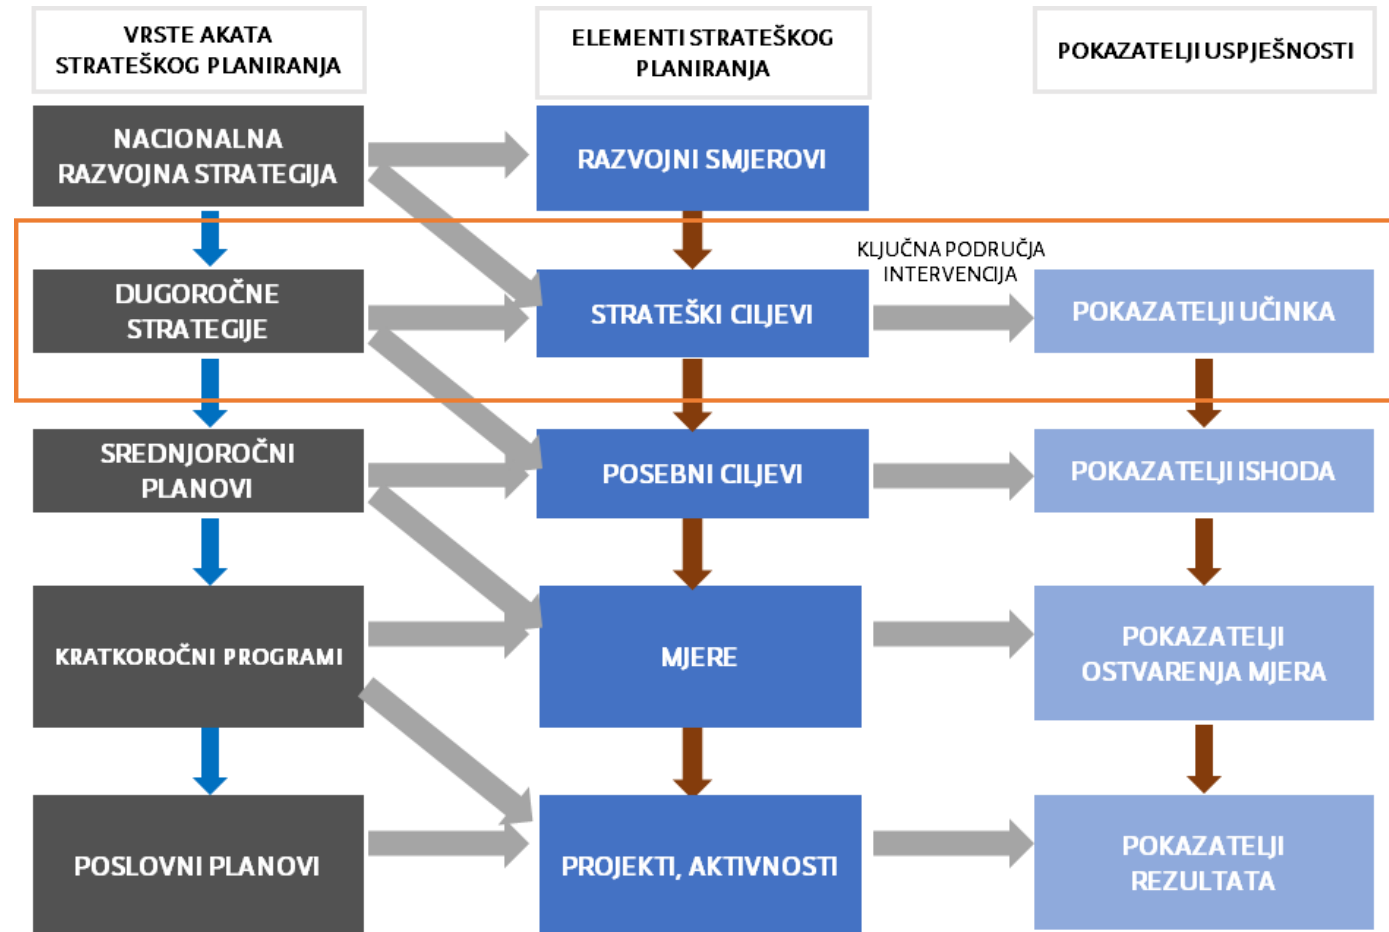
VRSTE AKATA STRATEŠKOG PLANIRANJA

ELEMENTI STRATEŠKOG PLANIRANJA

POKAZATELJI USPJEŠNOSTI

NACIONALNA RAZVOJNA STRATEGIJA

RAZVOJNI SMJEROVI

KLJUČNA PODRUČJA INTERVENCIJA

DUGOROČNE STRATEGIJE

STRATEŠKI CILJEVI

POKAZATELJI UČINKA

SREDNJOROČNI PLANOVI

POSEBNI CILJEVI

POKAZATELJI ISHODA

KRATKOROČNI PROGRAMI

MJERE

POKAZATELJI OSTVARENJA MJERA

POSLOVNI PLANOVI

PROJEKTI, AKTIVNOSTI

POKAZATELJI REZULTATA